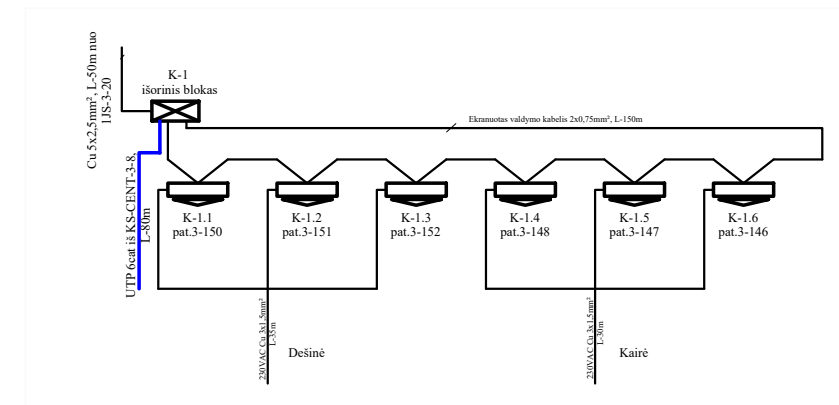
Cu 5x2,5mm², L-50m nuo 1JS-3-20

K-1
išorinis blokas

Ekranuotas valdymo kabelis 2x0,75mm², L-150m

UTP 6cat iš KS-CENT-3-8, L-80m

K-1.1
pat.3-150

K-1.2
pat.3-151

K-1.3
pat.3-152

K-1.4
pat.3-148

K-1.5
pat.3-147

K-1.6
pat.3-146

230VAC Cu 3x1,5mm² L-35m

Dešinė

230VAC Cu 3x1,5mm² L-30m

Kairė